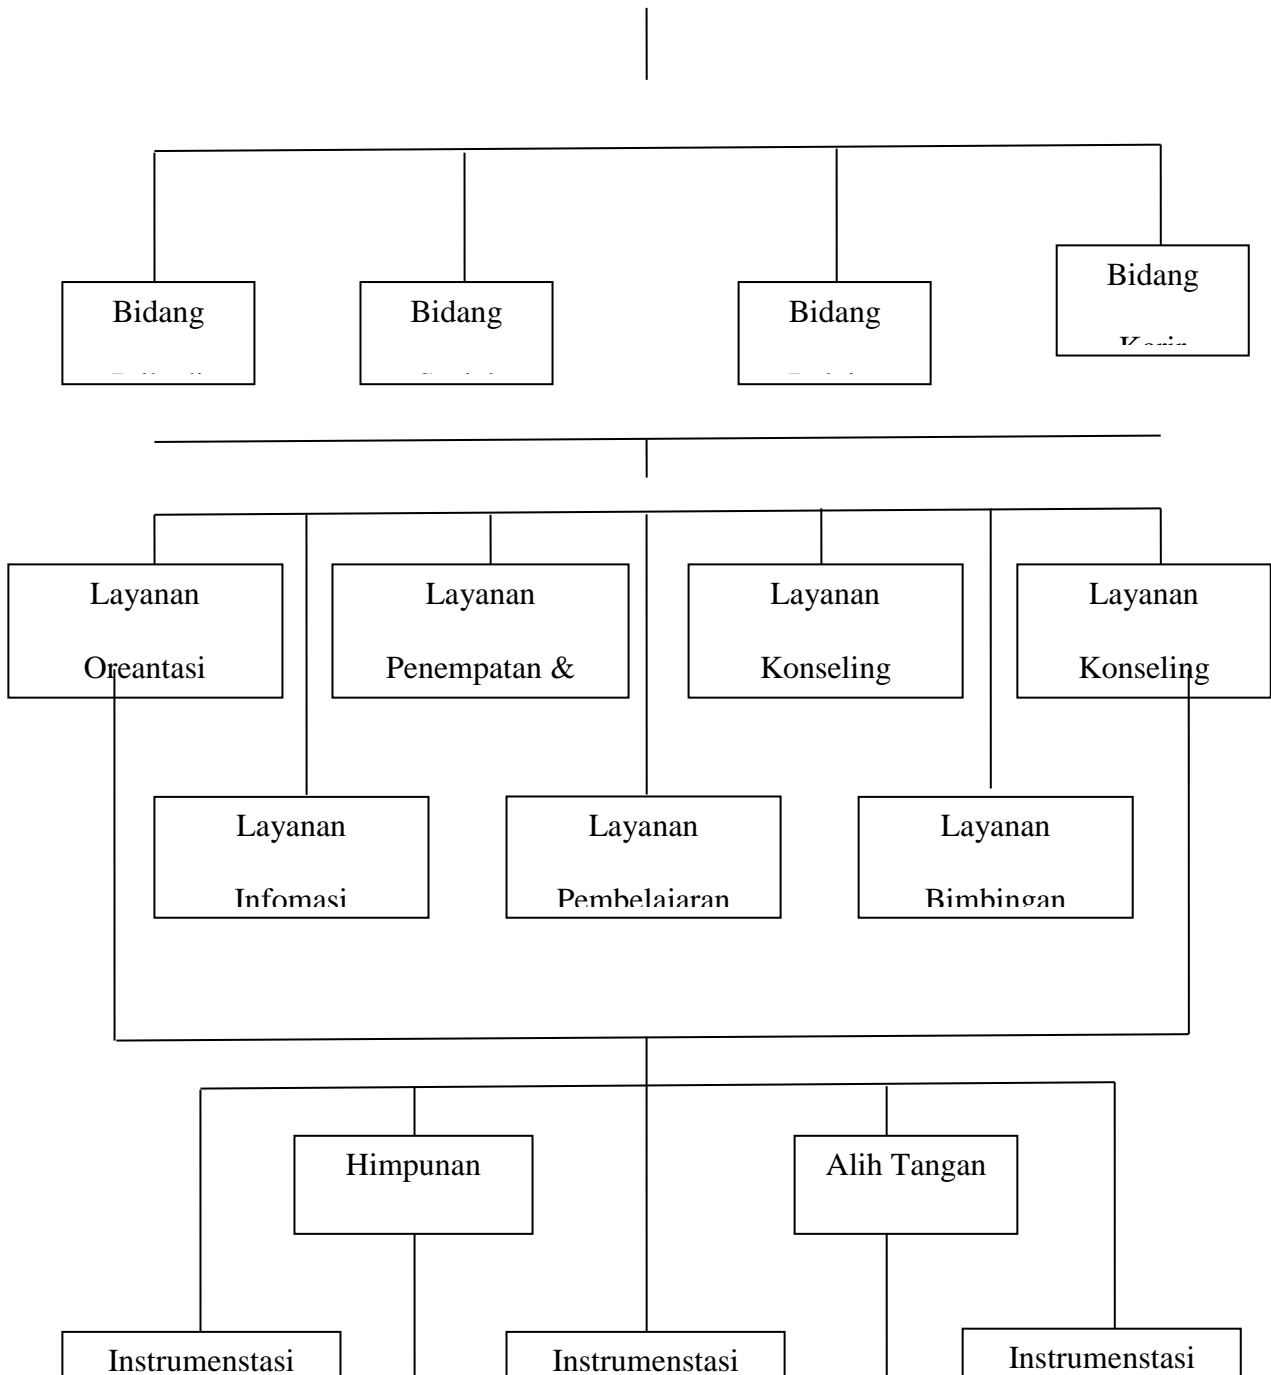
Bidang

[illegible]

Bidang

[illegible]

Bidang

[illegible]

Bidang

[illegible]

Layanan

Oreantasi

Layanan

Penempatan &

Layanan

Konseling

Layanan

Konseling

Layanan

Infomasi

Layanan

Pembelajaran

Layanan

Bimbingan

Himpunan

Alih Tangan

Instrumenstasi

Instrumenstasi

Instrumenstasi